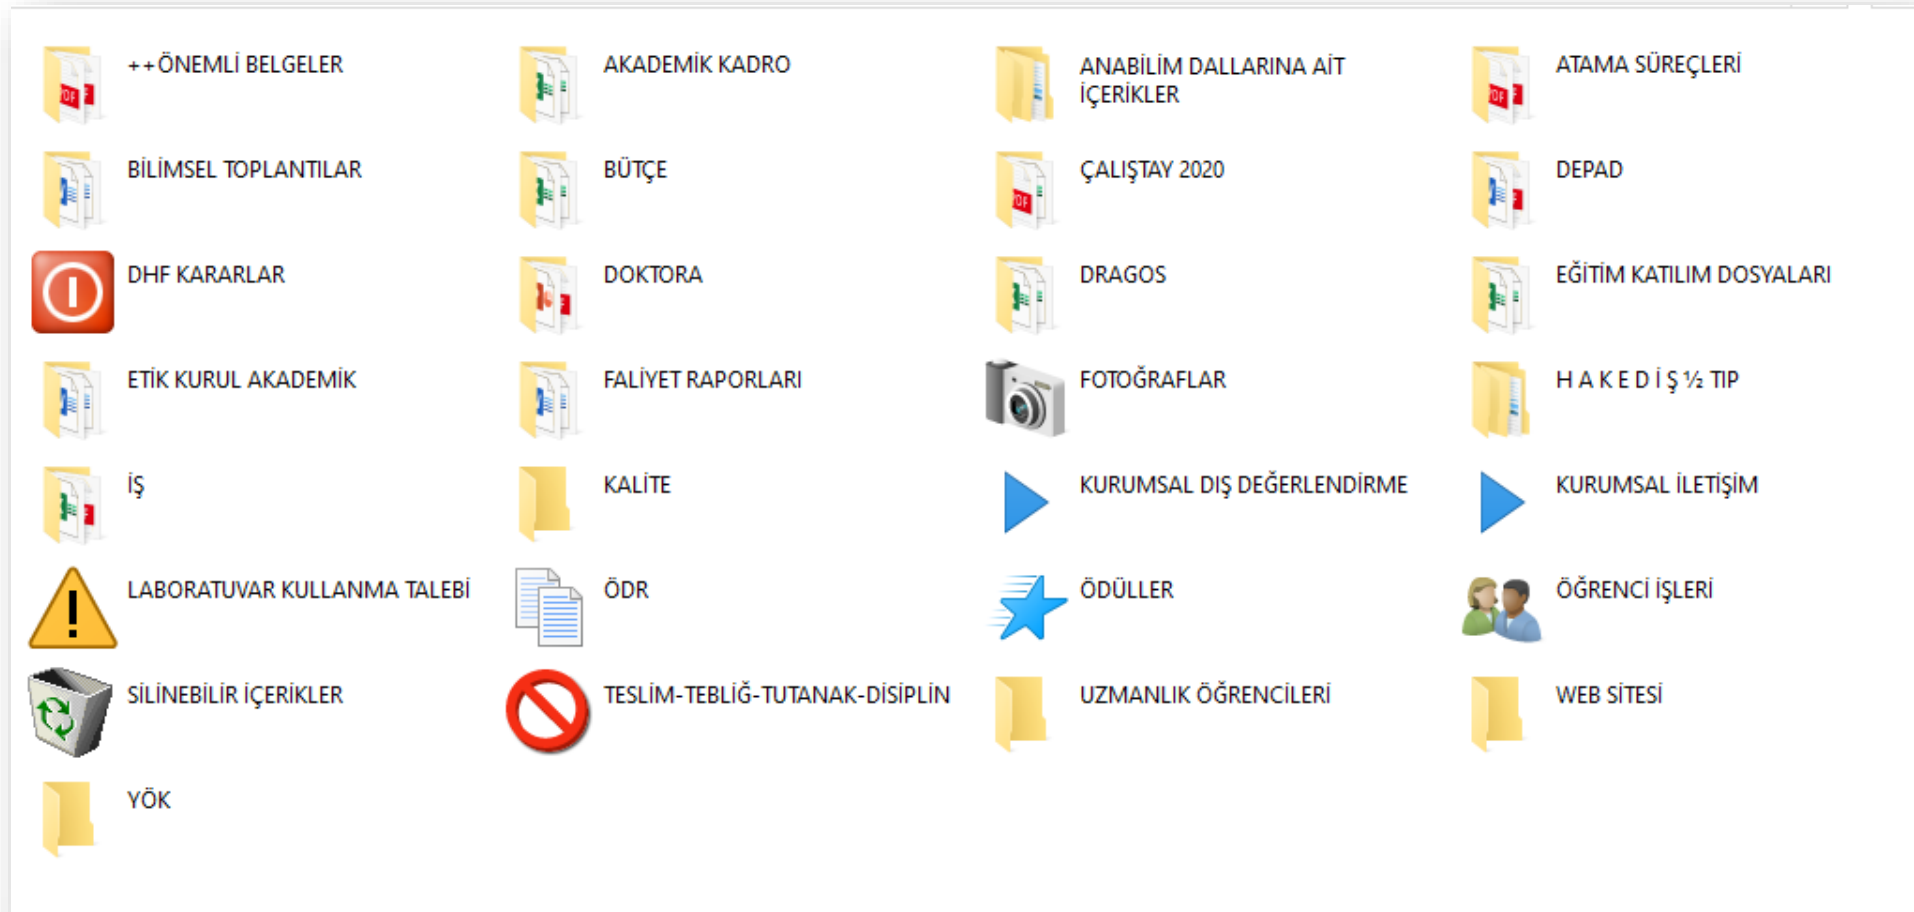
++ÖNEMLİ BELGELER
AKADEMİK KADRO
ANABİLİM DALLARINA AİT İÇERİKLER
ATAMA SÜREÇLERİ
BİLİMSEL TOPLANTILAR
BÜTÇE
ÇALIŞTAY 2020
DEPAD
DHF KARARLAR
DOKTORA
DRAGOS
EĞİTİM KATILIM DOSYALARI
ETİK KURUL AKADEMİK
FALİYET RAPORLARI
FOTOĞRAFLAR
H A K E D İ Ş ½ TIP
İŞ
KALİTE
KURUMSAL DIŞ DEĞERLENDİRME
KURUMSAL İLETİŞİM
LABORATUVAR KULLANMA TALEBİ
ÖDR
ÖDÜLLER
ÖĞRENCİ İŞLERİ
SİLİNEBİLİR İÇERİKLER
TESLİM-TEBLİĞ-TUTANAK-DİSİPLİN
UZMANLIK ÖĞRENCİLERİ
WEB SİTESİ
YÖK